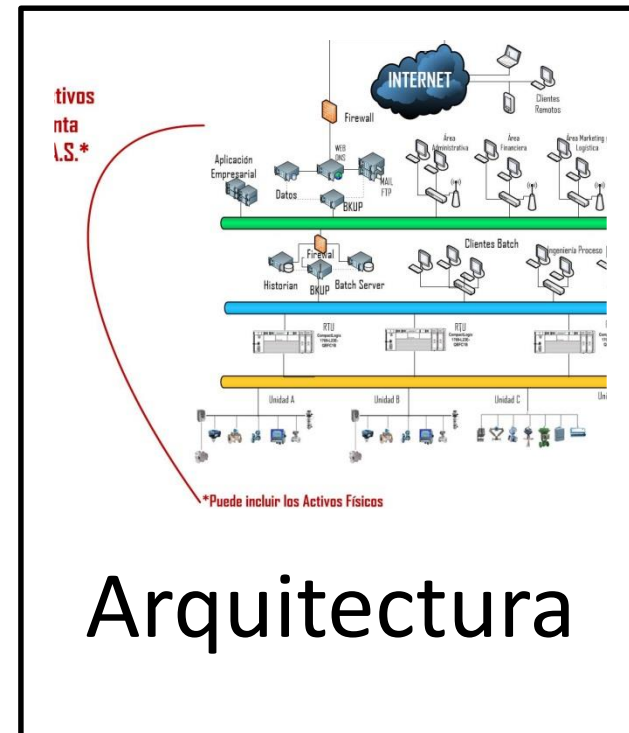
tivos
nta
.S.*

INTERNET
Clientes Remotos
Firewall
Área Administrativa
Área Financiera
Área Marketing y Logística
Aplicación Empresarial
WEB DNS
MAIL FTP
Datos
BKUP
Firewall
Clientes Batch
Ingeniería Proceso
Historian
BKUP
Batch Server
RTU
RTU
Unidad A
Unidad B
Unidad C
Uni

*Puede incluir los Activos Físicos

Arquitectura